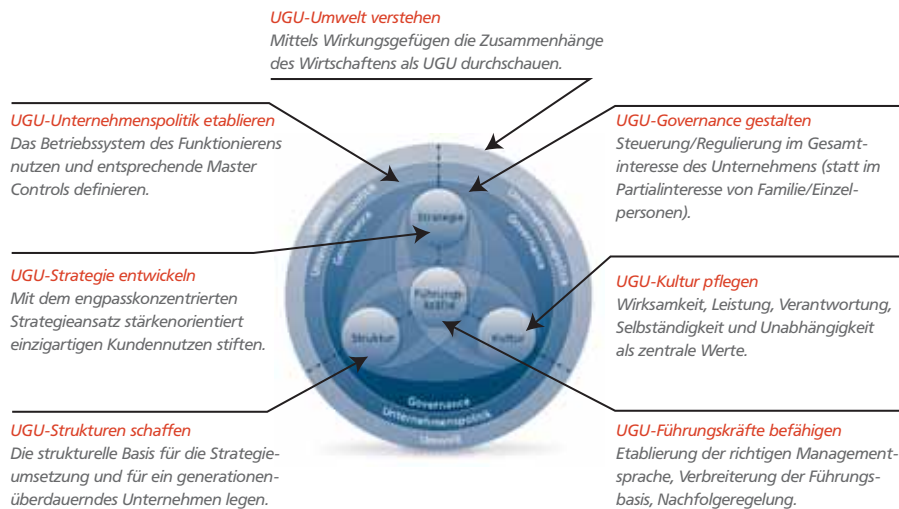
UGU-Umwelt verstehen
Mittels Wirkungsgefügen die Zusammenhänge des Wirtschaftens als UGU durchschauen.

UGU-Unternehmenspolitik etablieren
Das Betriebssystem des Funktionierens nutzen und entsprechende Master Controls definieren.

UGU-Governance gestalten
Steuerung/Regulierung im Gesamtinteresse des Unternehmens (statt im Partialinteresse von Familie/Einzelpersonen).

UGU-Strategie entwickeln
Mit dem engpasskonzentrierten Strategieansatz stärkenorientiert einzigartigen Kundennutzen stiften.

UGU-Kultur pflegen
Wirksamkeit, Leistung, Verantwortung, Selbständigkeit und Unabhängigkeit als zentrale Werte.

UGU-Strukturen schaffen
Die strukturelle Basis für die Strategieumsetzung und für ein generationenüberdauerndes Unternehmen legen.

UGU-Führungskräfte befähigen
Etablierung der richtigen Managementsprache, Verbreiterung der Führungsbasis, Nachfolgeregelung.

Strategie
Führungskräfte
Struktur
Kultur
Governance
Unternehmenspolitik
Umwelt
Unternehmenspolitik
Governance
Unternehmenspolitik
Governance